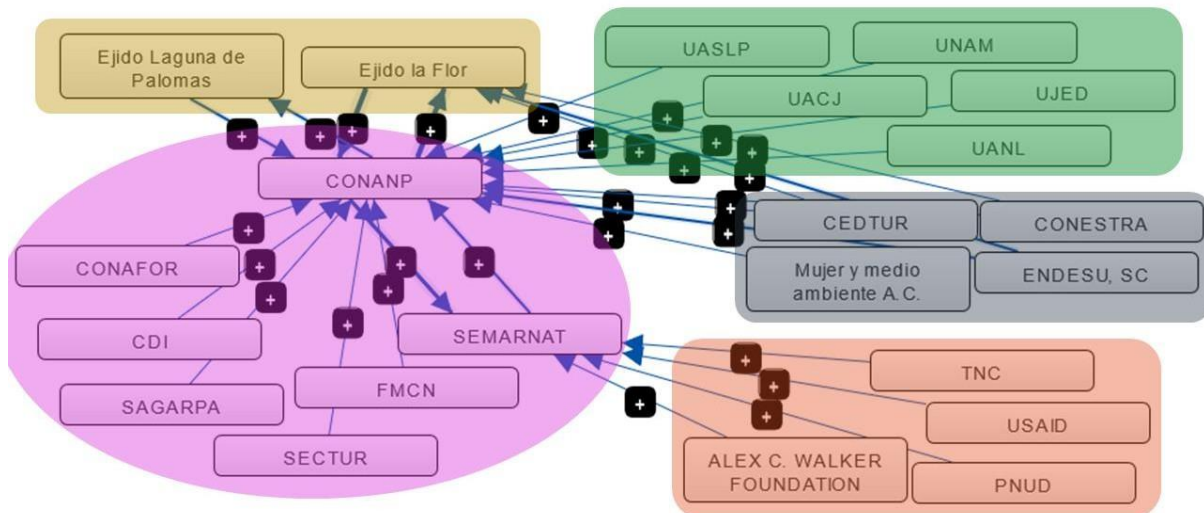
Ejido Laguna de Palomas

Ejido la Flor

UASLP

UNAM

UACJ

UJED

UANL

CONANP

CONAFOR

CDI

SAGARPA

FMCN

SECTUR

SEMARNAT

CEDTUR

CONESTRA

Mujer y medio ambiente A.C.

ENDESU, SC

TNC

USAID

ALEX C. WALKER FOUNDATION

PNUD

+ + + + + + + + + + + + + + + + + + + + + + + + + + + + +